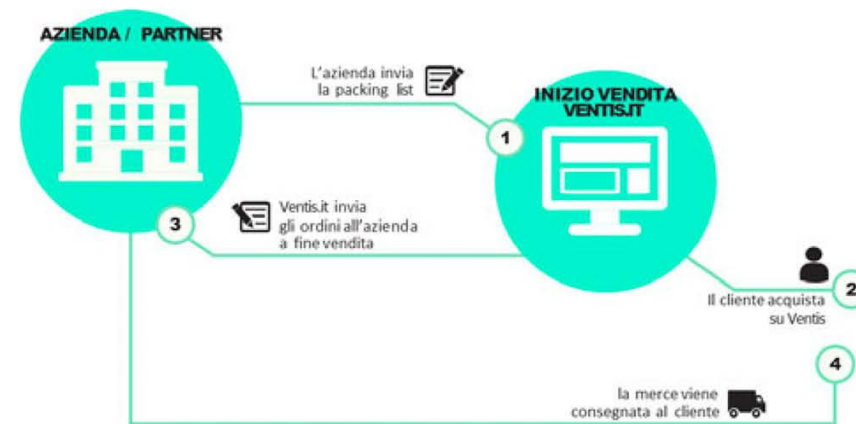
AZIENDA / PARTNER

L'azienda invia la packing list

1

INIZIO VENDITA VENTIS.IT

3

Ventis.it invia gli ordini all'azienda a fine vendita

2

Il cliente acquista su Ventis

4

la merce viene consegnata al cliente